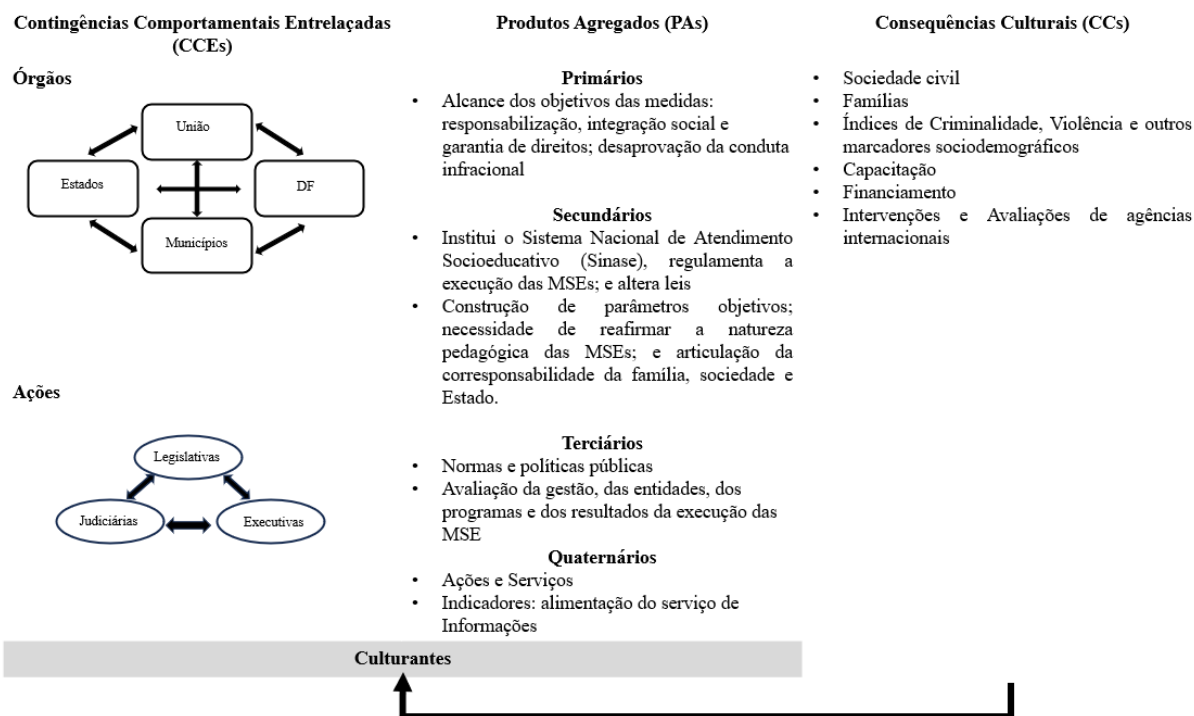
Contingências Comportamentais Entrelaçadas (CCEs)

Órgãos

União

Estados

DF

Municípios

Ações

Legislativas

Judiciárias

Executivas

Produtos Agregados (PAs)

Primários

- Alcance dos objetivos das medidas: responsabilização, integração social e garantia de direitos; desaprovação da conduta infracional

Secundários

- Institui o Sistema Nacional de Atendimento Socioeducativo (Sinase), regulamenta a execução das MSEs; e altera leis
- Construção de parâmetros objetivos; necessidade de reafirmar a natureza pedagógica das MSEs; e articulação da corresponsabilidade da família, sociedade e Estado.

Terciários

- Normas e políticas públicas
- Avaliação da gestão, das entidades, dos programas e dos resultados da execução das MSE

Quaternários

- Ações e Serviços
- Indicadores: alimentação do serviço de Informações

Consequências Culturais (CCs)

- Sociedade civil
- Famílias
- Índices de Criminalidade, Violência e outros marcadores sociodemográficos
- Capacitação
- Financiamento
- Intervenções e Avaliações de agências internacionais

Culturantes